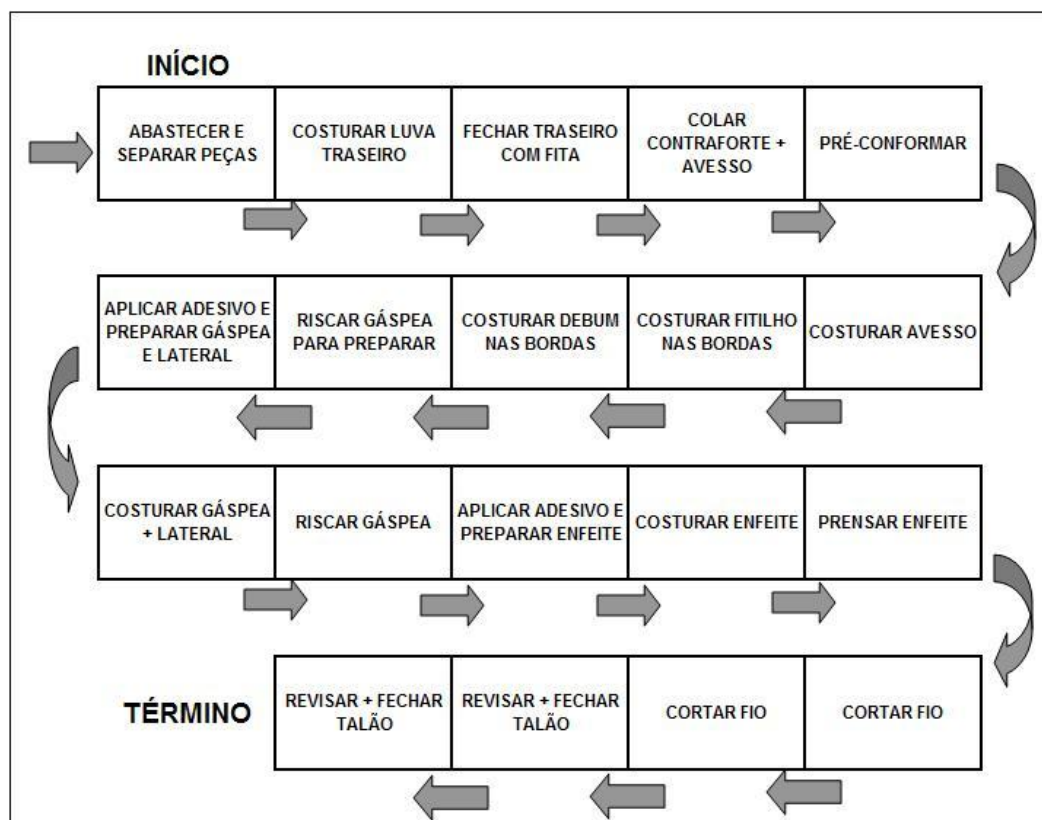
INÍCIO

ABASTECER E SEPARAR PEÇAS

COSTURAR LUVA TRASEIRO

FECHAR TRASEIRO COM FITA

COLAR CONTRAFORTE + AVESSO

PRÉ-CONFORMAR

COSTURAR AVESSO

COSTURAR FITILHO NAS BORDAS

COSTURAR DEBUM NAS BORDAS

RISCAR GÁSPEA PARA PREPARAR

APLICAR ADESIVO E PREPARAR GÁSPEA E LATERAL

COSTURAR GÁSPEA + LATERAL

RISCAR GÁSPEA

APLICAR ADESIVO E PREPARAR ENFEITE

COSTURAR ENFEITE

PRENSAR ENFEITE

CORTAR FIO

CORTAR FIO

REVISAR + FECHAR TALÃO

REVISAR + FECHAR TALÃO

TÉRMINO